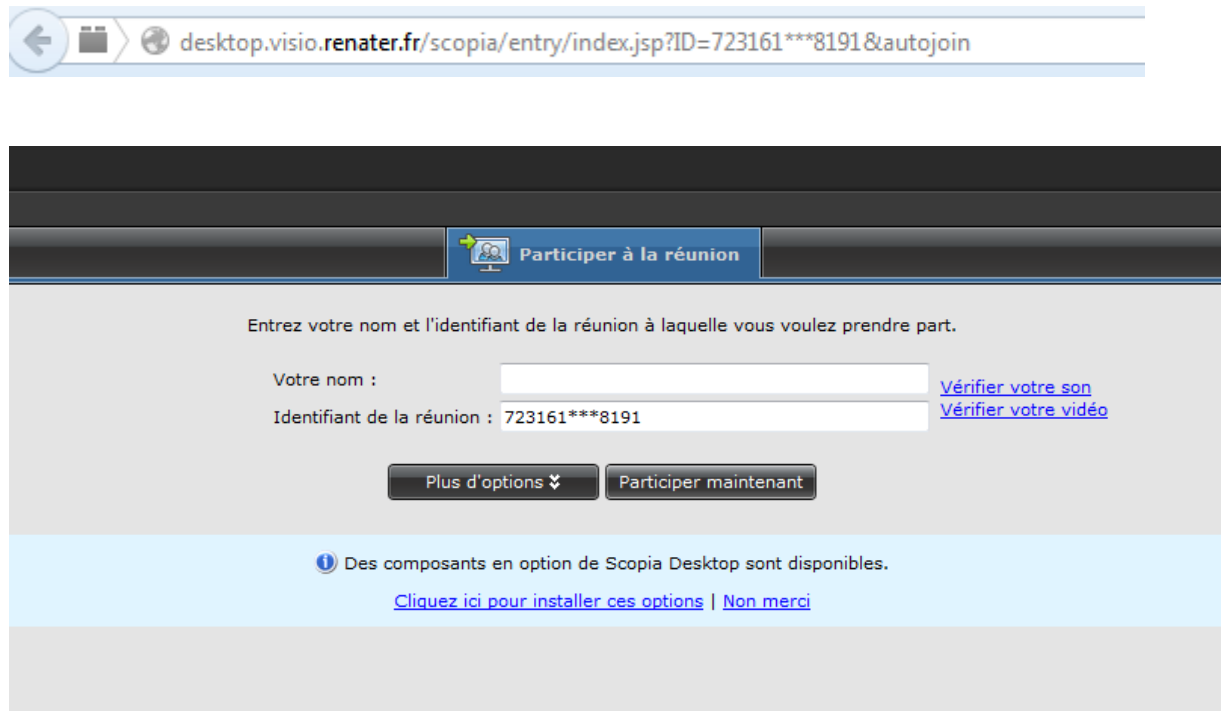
desktop.visio.renater.fr/scopia/entry/index.jsp?ID=723161***8191&autojoin

Participer à la réunion

Entrez votre nom et l'identifiant de la réunion à laquelle vous voulez prendre part.

Votre nom :

Identifiant de la réunion : 723161***8191

Vérifier votre son
Vérifier votre vidéo

Plus d'options

Participer maintenant

Des composants en option de Scopia Desktop sont disponibles.

Cliquez ici pour installer ces options | Non merci